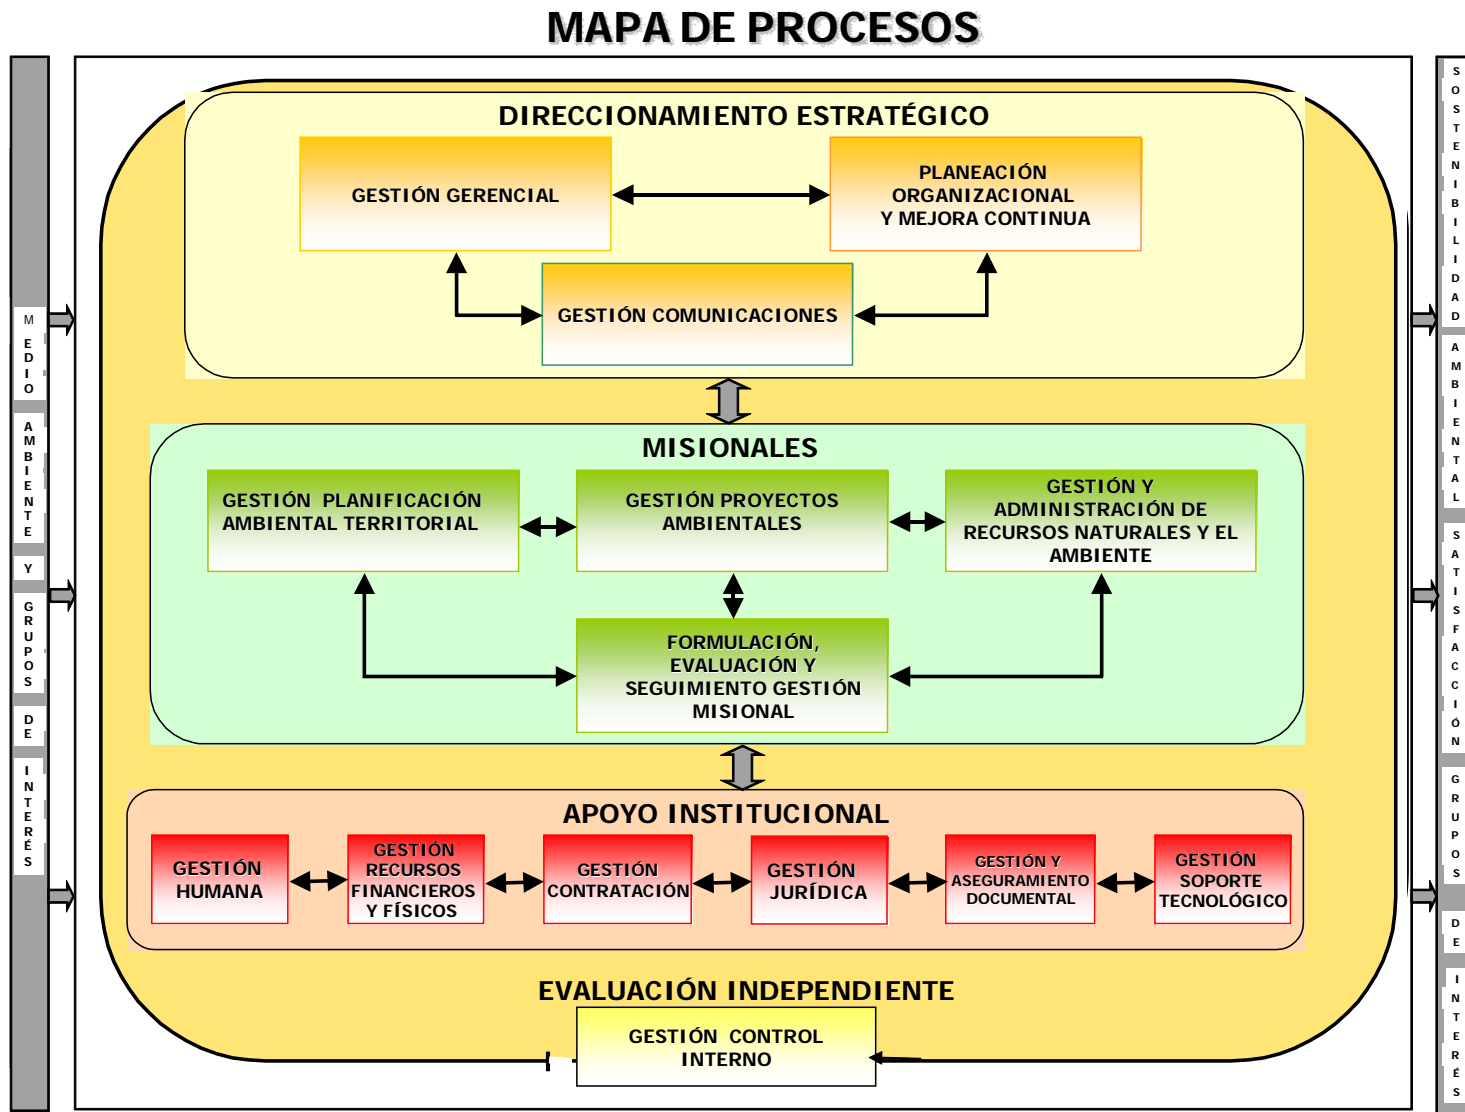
MAPA DE PROCESOS

MEDIO AMBIENTE Y GRUPOS DE INTERÉS

DIRECCIONAMIENTO ESTRATÉGICO

GESTIÓN GERENCIAL

PLANEACIÓN ORGANIZACIONAL Y MEJORA CONTINUA

GESTIÓN COMUNICACIONES

MISIONALES

GESTIÓN PLANIFICACIÓN AMBIENTAL TERRITORIAL

GESTIÓN PROYECTOS AMBIENTALES

GESTIÓN Y ADMINISTRACIÓN DE RECURSOS NATURALES Y EL AMBIENTE

FORMULACIÓN, EVALUACIÓN Y SEGUIMIENTO GESTIÓN MISIONAL

APOYO INSTITUCIONAL

GESTIÓN HUMANA

GESTIÓN RECURSOS FINANCIEROS Y FÍSICOS

GESTIÓN CONTRATACIÓN

GESTIÓN JURÍDICA

GESTIÓN Y ASEGURAMIENTO DOCUMENTAL

GESTIÓN SOPORTE TECNOLÓGICO

EVALUACIÓN INDEPENDIENTE

GESTIÓN CONTROL INTERNO

SOSTENIBILIDAD AMBIENTAL SATISFACCIÓN GRUPOS DE INTERÉS